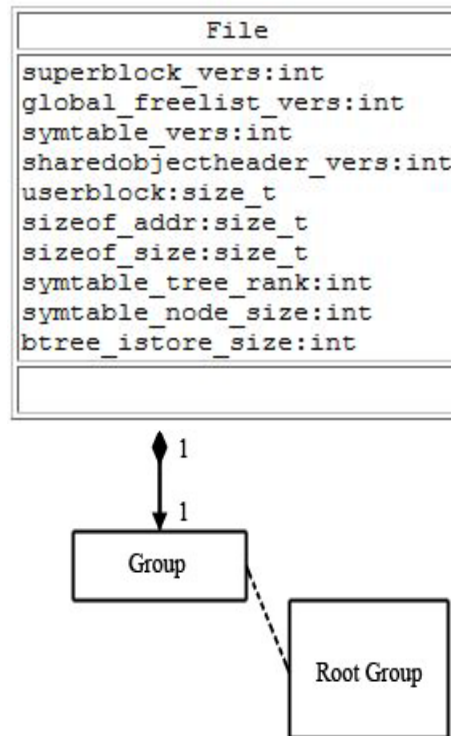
File

superblock_vers:int
global_freelist_vers:int
symtable_vers:int
sharedobjectheader_vers:int
userblock:size_t
sizeof_addr:size_t
sizeof_size:size_t
symtable_tree_rank:int
symtable_node_size:int
btree_istore_size:int

1

1

Group

Root Group